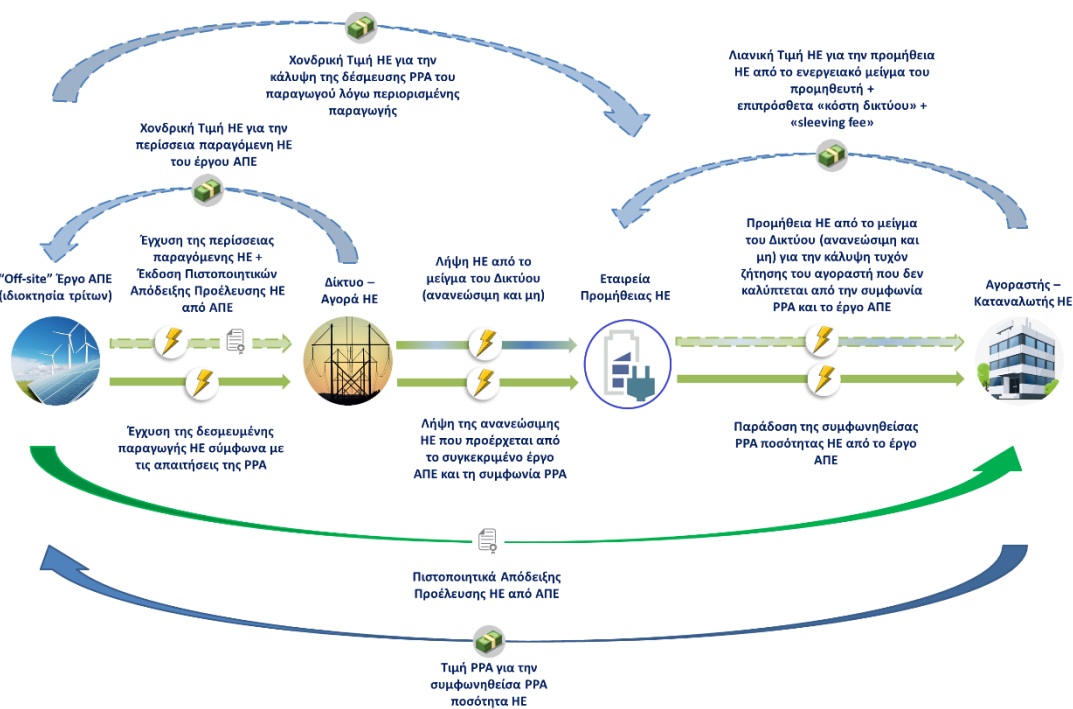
Χονδρική Τιμή ΗΕ για την κάλυψη της δέσμευσης PPA του παραγωγού λόγω περιορισμένης παραγωγής

Λιανική Τιμή ΗΕ για την προμήθεια ΗΕ από το ενεργειακό μείγμα του προμηθευτή + επιπρόσθετα «κόστη δικτύου» + «sleeving fee»

Χονδρική Τιμή ΗΕ για την περίσσεια παραγόμενη ΗΕ του έργου ΑΠΕ

Έγχυση της περίσσειας παραγόμενης ΗΕ + Έκδοση Πιστοποιητικών Απόδειξης Προέλευσης ΗΕ από ΑΠΕ

"Off-site" Έργο ΑΠΕ (ιδιοκτησία τρίτων)

Δίκτυο – Αγορά ΗΕ

Λήψη ΗΕ από το μείγμα του Δικτύου (ανανεώσιμη και μη)

Εταιρεία Προμήθειας ΗΕ

Προμήθεια ΗΕ από το μείγμα του Δικτύου (ανανεώσιμη και μη) για την κάλυψη τυχόν ζήτησης του αγοραστή που δεν καλύπτεται από την συμφωνία PPA και το έργο ΑΠΕ

Αγοραστής – Καταναλωτής ΗΕ

Έγχυση της δεσμευμένης παραγωγής ΗΕ σύμφωνα με τις απαιτήσεις της PPA

Λήψη της ανανεώσιμης ΗΕ που προέρχεται από το συγκεκριμένο έργο ΑΠΕ και τη συμφωνία PPA

Παράδοση της συμφωνηθείσας PPA ποσότητας ΗΕ από το έργο ΑΠΕ

Πιστοποιητικά Απόδειξης Προέλευσης ΗΕ από ΑΠΕ

Τιμή PPA για την συμφωνηθείσα PPA ποσότητα ΗΕ